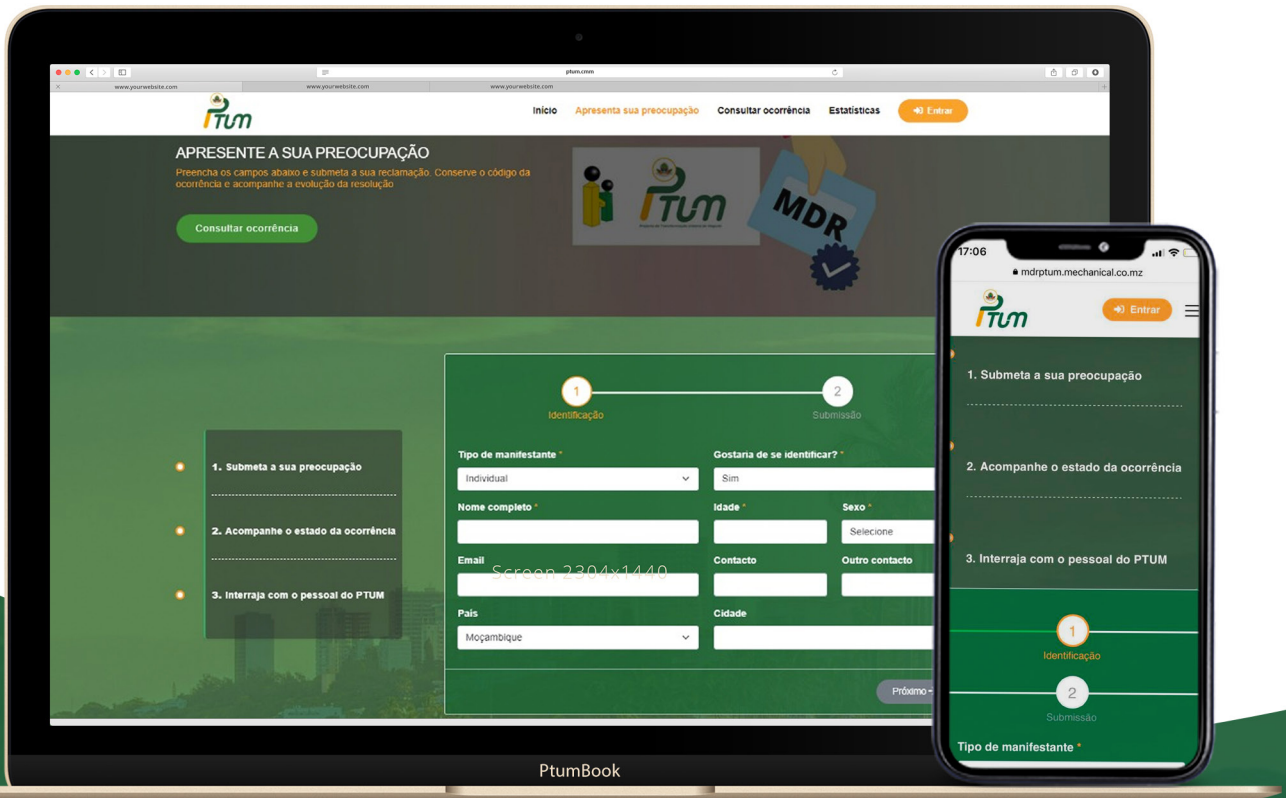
ptum.com

www.yourwebsite.com www.yourwebsite.com www.yourwebsite.com

PTUM

Início Apresenta sua preocupação Consultar ocorrência Estatísticas Entrar

APRESENTE A SUA PREOCUPAÇÃO

Preencha os campos abaixo e submeta a sua reclamação. Conserve o código da ocorrência e acompanhe a evolução da resolução

Consultar ocorrência

PTUM

MDR

1. Submeta a sua preocupação

2. Acompanhe o estado da ocorrência

3. Interraja com o pessoal do PTUM

1 Identificação

2 Submissão

Tipo de manifestante *
Individual

Gostaria de se identificar? *
Sim

Nome completo *

Idade *

Sexo *
Selecione

Email

Contacto

Outro contacto

País
Moçambique

Cidade

Screen 2304x1440

Próximo

PtumBook

17:06

mdrptum.mechanical.co.mz

PTUM

Entrar

1. Submeta a sua preocupação

2. Acompanhe o estado da ocorrência

3. Interraja com o pessoal do PTUM

1 Identificação

2 Submissão

Tipo de manifestante *